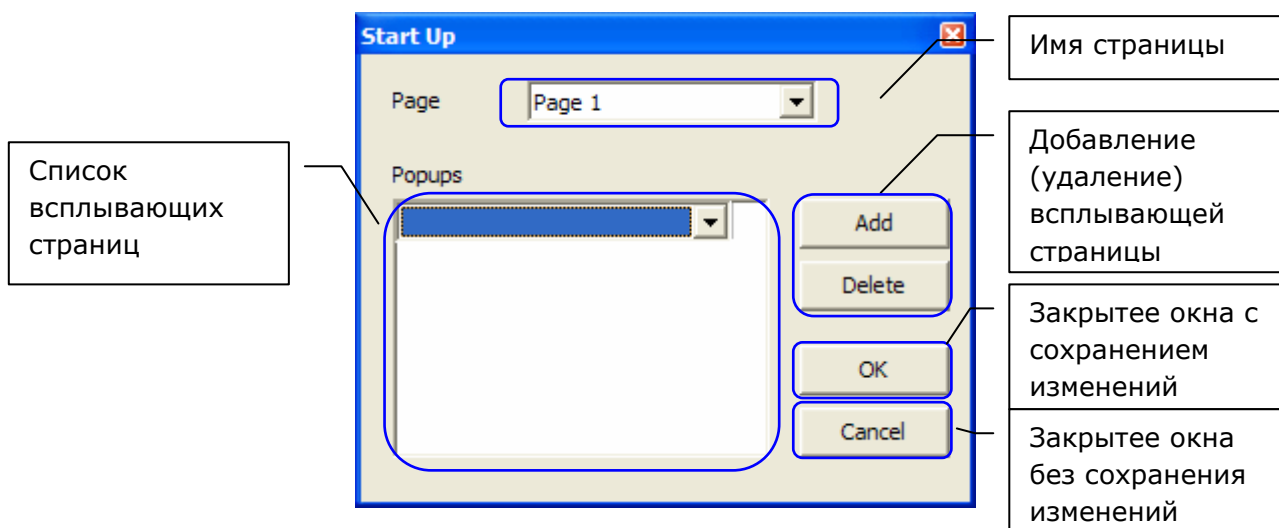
Start Up

Page

Page 1

Popups

Add

Delete

OK

Cancel

Имя страницы

Добавление (удаление) всплывающей страницы

Список всплывающих страниц

Закрытее окна с сохранением изменений

Закрытее окна без сохранения изменений